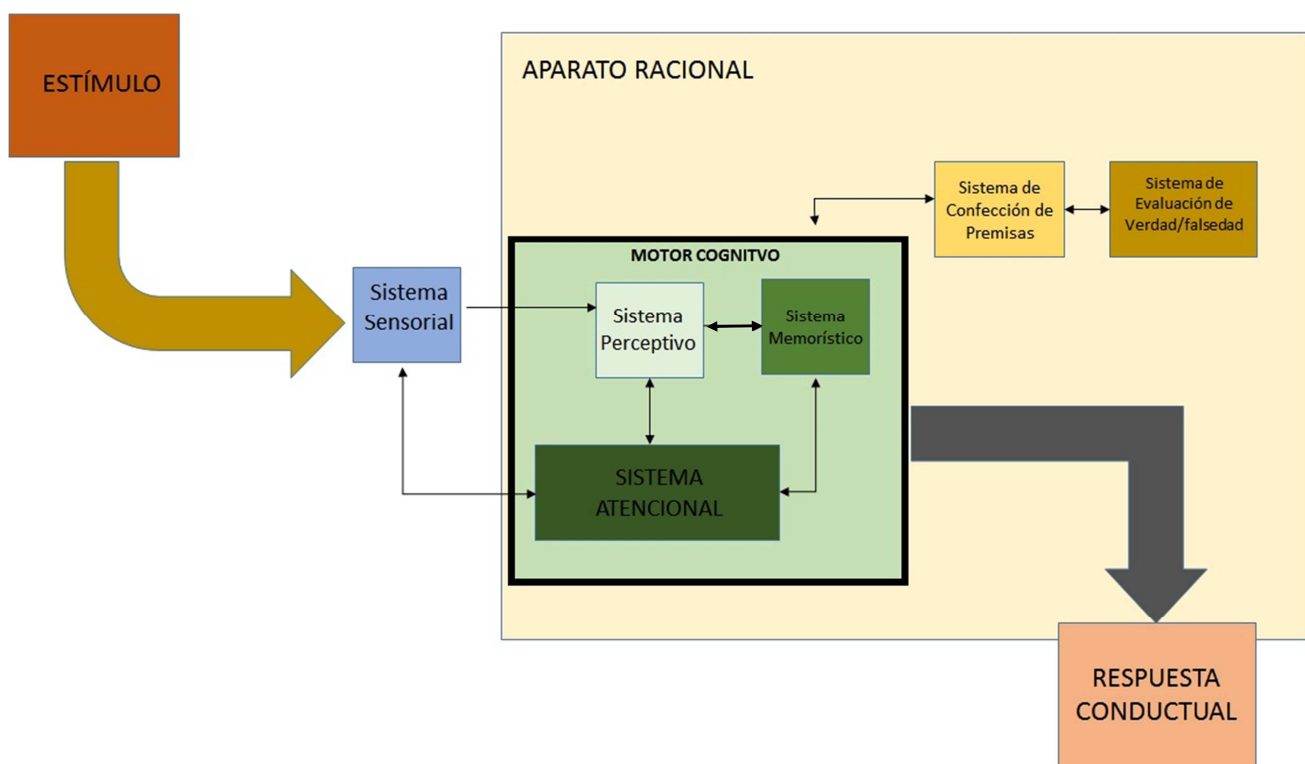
ESTÍMULO

APARATO RACIONAL

Sistema de Confección de Premisas

Sistema de Evaluación de Verdad/falsedad

MOTOR COGNITVO

Sistema Sensorial

Sistema Perceptivo

Sistema Memorístico

SISTEMA ATENCIONAL

RESPUESTA CONDUCTUAL